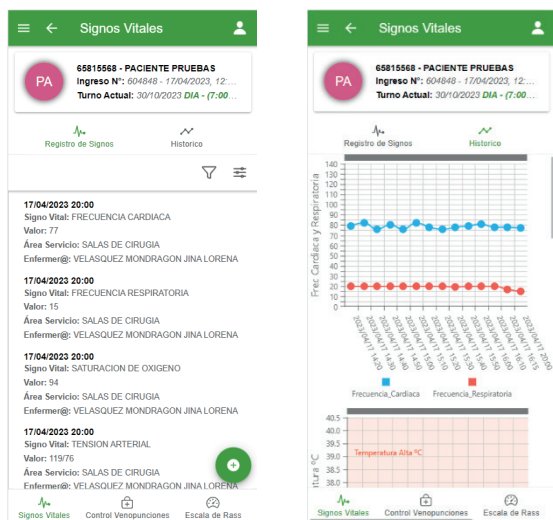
Signos Vitales

PA
65815568 - PACIENTE PRUEBAS
Ingreso N°: 604848 - 17/04/2023, 12:...
Turno Actual: 30/10/2023 DIA - (7:00...

Registro de Signos
Historico

17/04/2023 20:00
Signo Vital: FRECUENCIA CARDIACA
Valor: 77
Área Servicio: SALAS DE CIRUGIA
Enfermer@: VELASQUEZ MONDRAGON JINA LORENA

17/04/2023 20:00
Signo Vital: FRECUENCIA RESPIRATORIA
Valor: 15
Área Servicio: SALAS DE CIRUGIA
Enfermer@: VELASQUEZ MONDRAGON JINA LORENA

17/04/2023 20:00
Signo Vital: SATURACION DE OXIGENO
Valor: 94
Área Servicio: SALAS DE CIRUGIA
Enfermer@: VELASQUEZ MONDRAGON JINA LORENA

17/04/2023 20:00
Signo Vital: TENSION ARTERIAL
Valor: 119/76
Área Servicio: SALAS DE CIRUGIA
Enfermer@: VELASQUEZ MONDRAGON JINA LORENA

Signos Vitales
Control Venopunciones
Escala de Rass

Signos Vitales

PA
65815568 - PACIENTE PRUEBAS
Ingreso N°: 604848 - 17/04/2023, 12:...
Turno Actual: 30/10/2023 DIA - (7:00...

Registro de Signos
Historico

Frec Cardiaca y Respiratoria
140
130
120
110
100
90
80
70
60
50
40
30
20
10
0
2023/04/17 14:25
2023/04/17 14:30
2023/04/17 14:40
2023/04/17 14:50
2023/04/17 15:00
2023/04/17 15:10
2023/04/17 15:20
2023/04/17 15:30
2023/04/17 15:40
2023/04/17 15:50
2023/04/17 16:00
2023/04/17 16:10
2023/04/17 16:15

Frecuencia_Cardiaca
Frecuencia_Respiratoria

ura °C
40.5
40.0
39.5
39.0
38.5
38.0
37.5
Temperatura Alta °C

Signos Vitales
Control Venopunciones
Escala de Rass